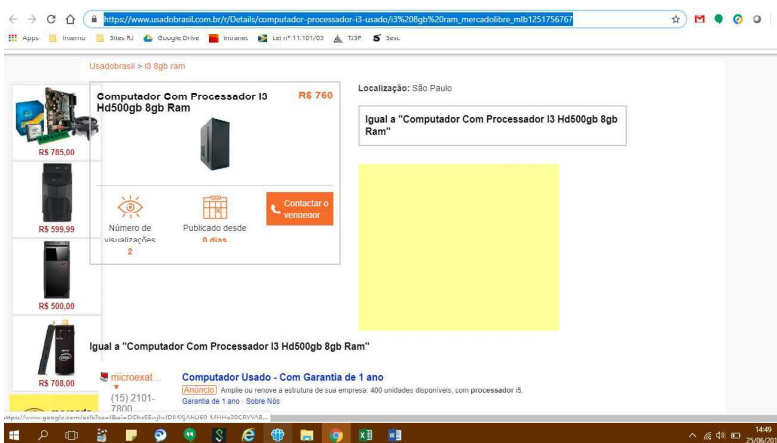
https://www.usadobrasil.com.br/r/Details/computador-processador-i3-usado/i3%208gb%20ram_mercadolibre_mlb1251756767

Apps Internet Sites RJ Google Drive Intranet Lei nº 11.101/05 TJSP Sesc

Usadobrasil > i3 8gb ram

R$ 785,00

R$ 599,99

R$ 500,00

R$ 708,00

Computador Com Processador I3 Hd500gb 8gb Ram

R$ 760

Número de visualizações 2

Publicado desde 0 dias

Contactar o vendedor

Localização: São Paulo

Igual a "Computador Com Processador I3 Hd500gb 8gb Ram"

Igual a "Computador Com Processador I3 Hd500gb 8gb Ram"

microexat...

(15) 2101-7800

Computador Usado - Com Garantia de 1 ano

Anúncio Amplie ou renove a estrutura de sua empresa. 400 unidades disponíveis, com processador i5.

Garantia de 1 ano · Sobre Nós

https://www.google.com/aclk?sa=l&ai=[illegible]

14:49
25/06/201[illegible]